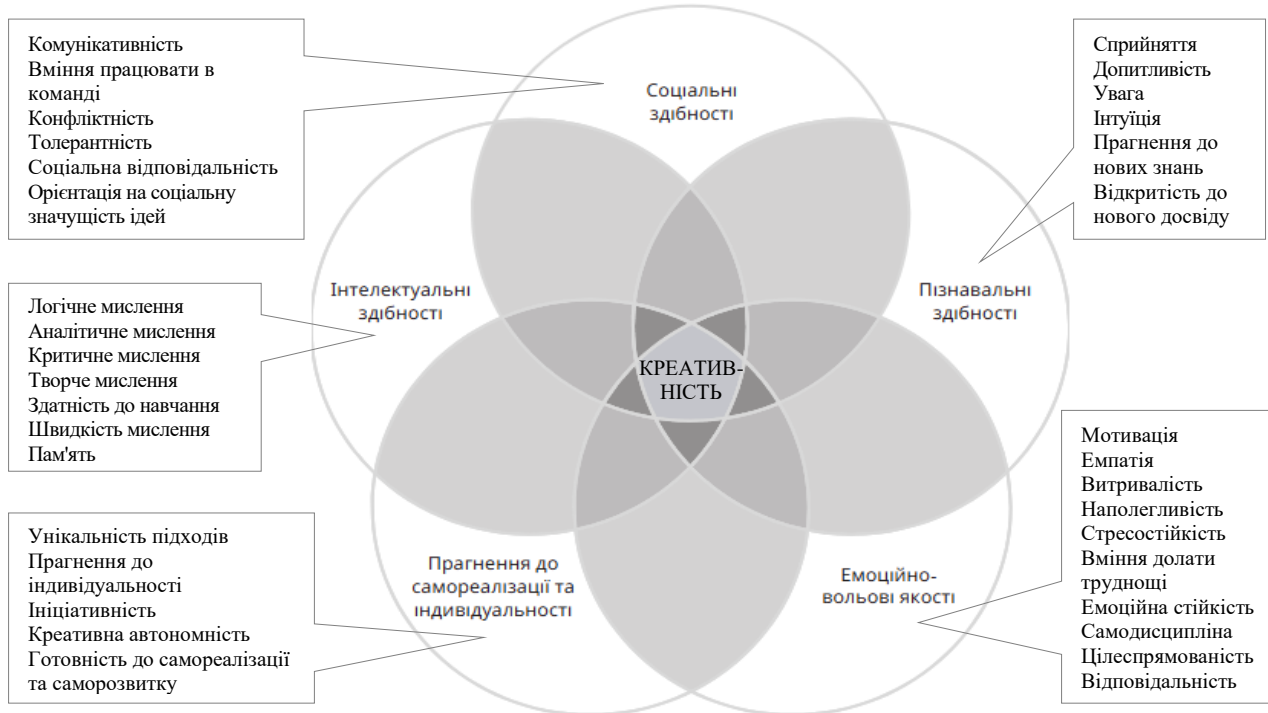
Комунікативність
Вміння працювати в команді
Конфліктність
Толерантність
Соціальна відповідальність
Орієнтація на соціальну значущість ідей

Соціальні здібності

Сприйняття
Допитливість
Увага
Інтуїція
Прагнення до нових знань
Відкритість до нового досвіду

Інтелектуальні здібності

Пізнавальні здібності

Логічне мислення
Аналітичне мислення
Критичне мислення
Творче мислення
Здатність до навчання
Швидкість мислення
Пам'ять

КРЕАТИВНІСТЬ

Мотивація
Емпатія
Витривалість
Наполегливість
Стресостійкість
Вміння долати труднощі
Емоційна стійкість
Самодисципліна
Цілеспрямованість
Відповідальність

Унікальність підходів
Прагнення до індивідуальності
Ініціативність
Креативна автономність
Готовність до самореалізації та саморозвитку

Прагнення до самореалізації та індивідуальності

Емоційно-вольові якості